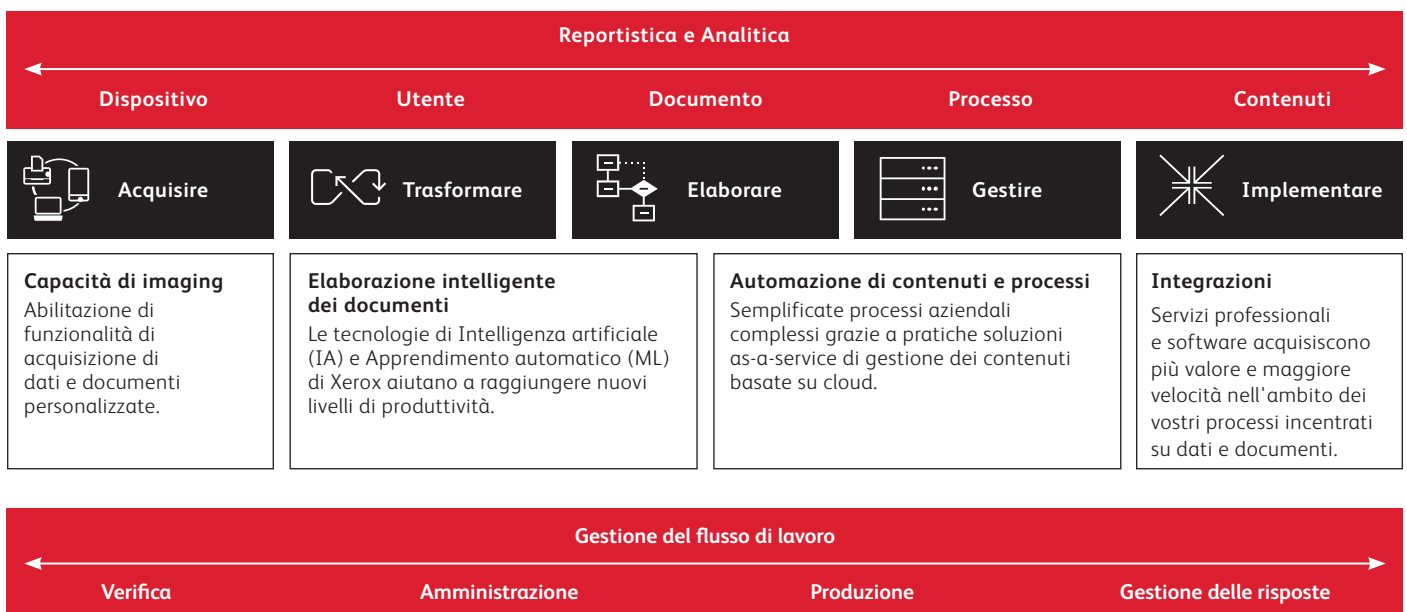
Reportistica e Analitica

Dispositivo Utente Documento Processo Contenuti

Acquisire

Trasformare

Elaborare

Gestire

Implementare

Capacità di imaging
Abilitazione di funzionalità di acquisizione di dati e documenti personalizzate.

Elaborazione intelligente dei documenti
Le tecnologie di Intelligenza artificiale (IA) e Apprendimento automatico (ML) di Xerox aiutano a raggiungere nuovi livelli di produttività.

Automazione di contenuti e processi
Semplificate processi aziendali complessi grazie a pratiche soluzioni as-a-service di gestione dei contenuti basate su cloud.

Integrazioni
Servizi professionali e software acquisiscono più valore e maggiore velocità nell'ambito dei vostri processi incentrati su dati e documenti.

Gestione del flusso di lavoro

Verifica Amministrazione Produzione Gestione delle risposte